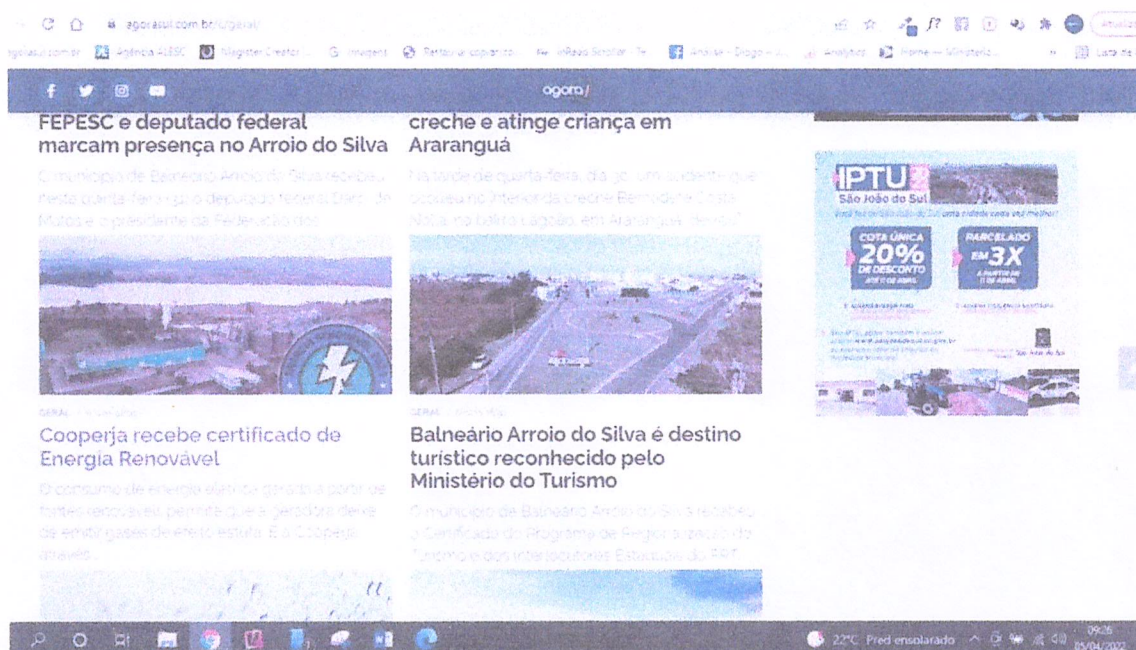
agorasul.com.br/geral/

Agência ALESC  Mlegister Creator  Imagens  Restaurar  Analytics  Home — Ministério

agora/

FEPESC e deputado federal marcam presença no Arroio do Silva

O município de Balneário Arroio do Silva recebeu nesta quarta-feira (30) o deputado federal Darci de Matos e o presidente da Federação dos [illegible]

creche e atinge criança em Araranguá

Na tarde de quarta-feira, dia 30, um acidente que ocorreu no interior da creche Bernardina Costa Nola, no bairro Lagoão, em Araranguá, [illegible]

IPTU
São João do Sul

COTA ÚNICA 20% DE DESCONTO

PARCELADO EM 3X

GERAL

Cooperja recebe certificado de Energia Renovável

O consumo de energia elétrica gerada a partir de fontes renováveis permite que a geradora deixe de emitir gases de efeito estufa. E a Cooperja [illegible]

GERAL

Balneário Arroio do Silva é destino turístico reconhecido pelo Ministério do Turismo

O município de Balneário Arroio do Silva recebeu o Certificado do Programa de Regionalização do Turismo e dos Interlocutores Estaduais do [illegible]

22°C Pred ensolarado  09:26 05/04/2022